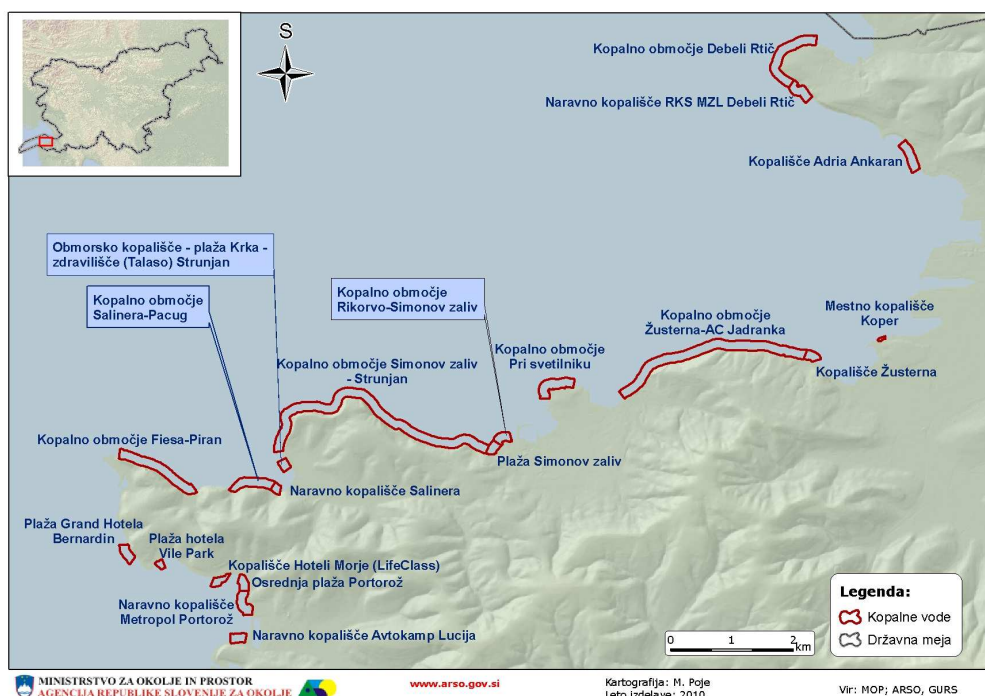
S

Kopalno območje Debeli Rtič

Naravno kopališče RKS MZL Debeli Rtič

Kopališče Adria Ankaran

Obmorsko kopališče - plaža Krka - zdravilišče (Talaso) Strunjan

Kopalno območje Salinera-Pacug

Kopalno območje Rikorvo-Simonov zaliv

Kopalno območje Žusterna-AC Jadranka

Mestno kopališče Koper

Kopalno območje Pri svetilniku

Kopalno območje Simonov zaliv - Strunjan

Kopališče Žusterna

Kopalno območje Fiesa-Piran

Plaža Simonov zaliv

Naravno kopališče Salinera

Plaža Grand Hotela Bernardin

Plaža hotela Vile Park

Kopališče Hoteli Morje (LifeClass)

Osrednja plaža Portorož

Naravno kopališče Metropol Portorož

Naravno kopališče Avtokamp Lucija

Legenda:
Kopalne vode
Državna meja

0 1 2 km

MINISTRSTVO ZA OKOLJE IN PROSTOR
AGENCIJA REPUBLIKE SLOVENIJE ZA OKOLJE

www.arso.gov.si

Kartografija: M. Poje
Leto izdelave: 2010

Vir: MOP; ARSO, GURS